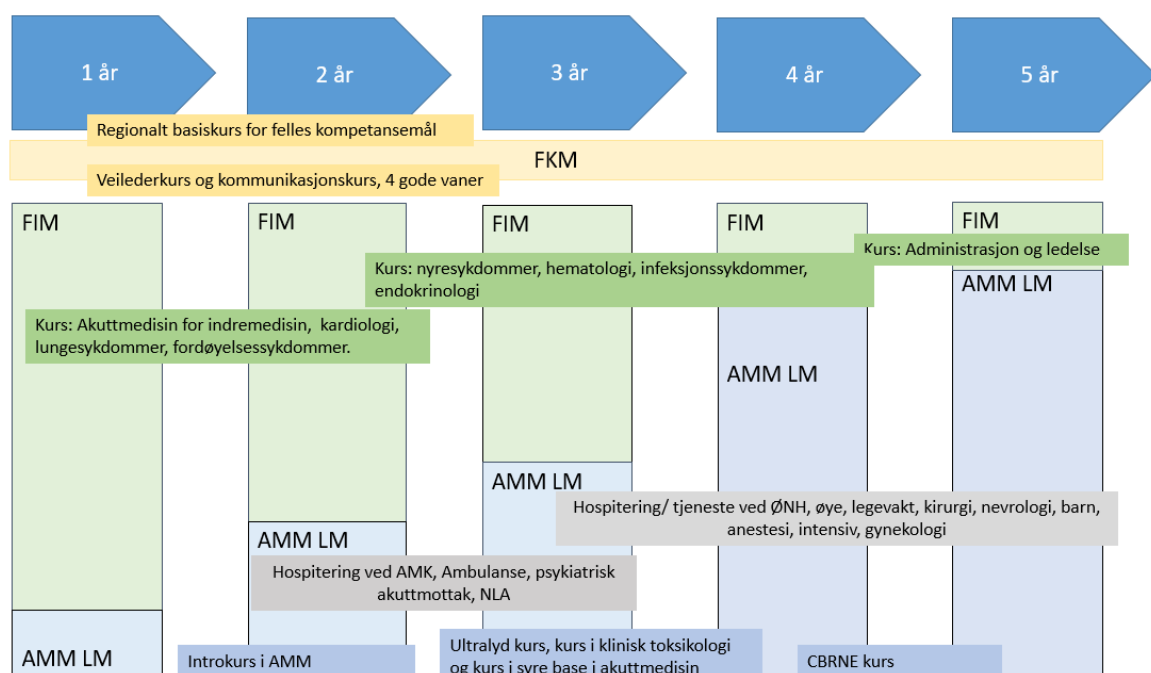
1 år

2 år

3 år

4 år

5 år

Regionalt basiskurs for felles kompetansemål

FKM

Veilederkurs og kommunikasjonskurs, 4 gode vaner

FIM

FIM

FIM

FIM

FIM

Kurs: Administrasjon og ledelse

Kurs: nyresykdommer, hematologi, infeksjonssykdommer, endokrinologi

AMM LM

Kurs: Akuttmedisin for indremedisin, kardiologi, lungesykdommer, fordøyelsessykdommer.

AMM LM

AMM LM

Hospitering/ tjeneste ved ØNH, øye, legevakt, kirurgi, nevrologi, barn, anestesi, intensiv, gynekologi

AMM LM

Hospitering ved AMK, Ambulanse, psykiatrisk akuttmottak, NLA

AMM LM

Introkurs i AMM

Ultralyd kurs, kurs i klinisk toksikologi og kurs i syre base i akuttmedisin

CBRNE kurs